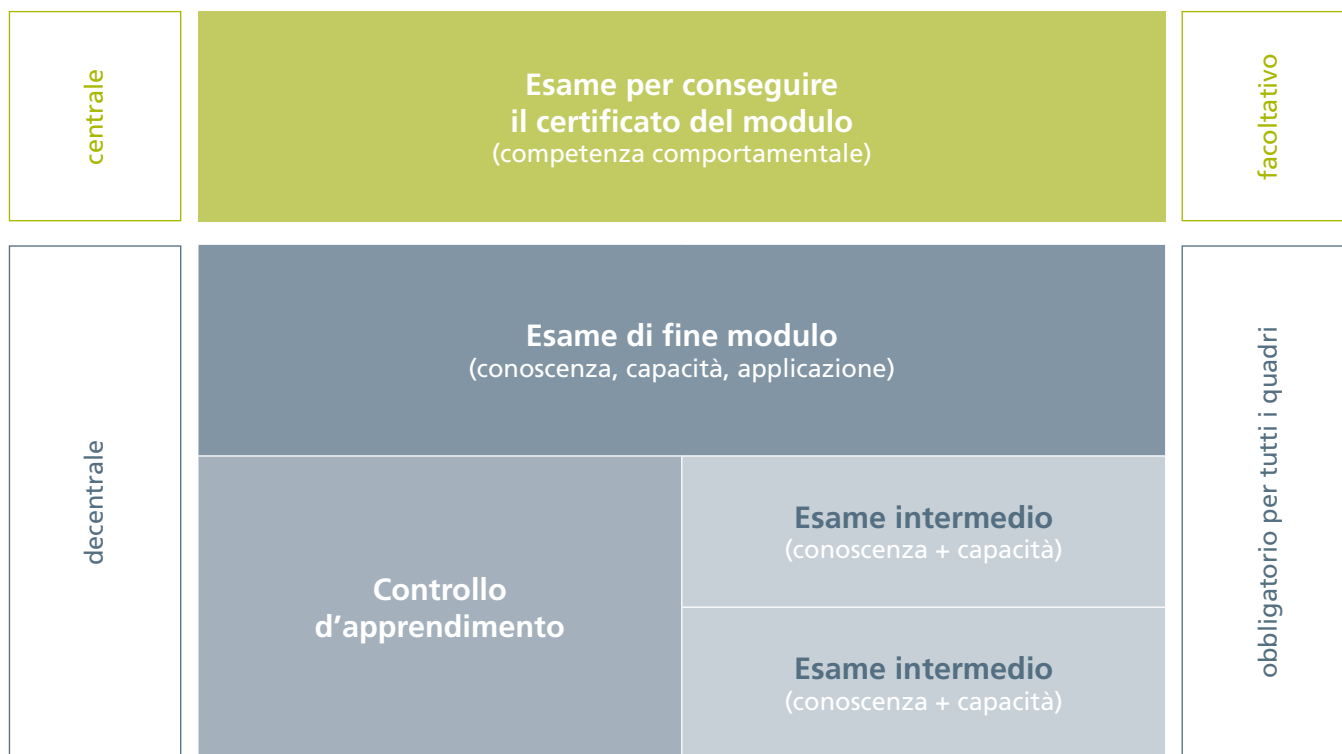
centrale

Esame per conseguire il certificato del modulo
(competenza comportamentale)

facoltativo

decentrale

Esame di fine modulo
(conoscenza, capacità, applicazione)

Controllo d'apprendimento

Esame intermedio
(conoscenza + capacità)

Esame intermedio
(conoscenza + capacità)

obbligatorio per tutti i quadri